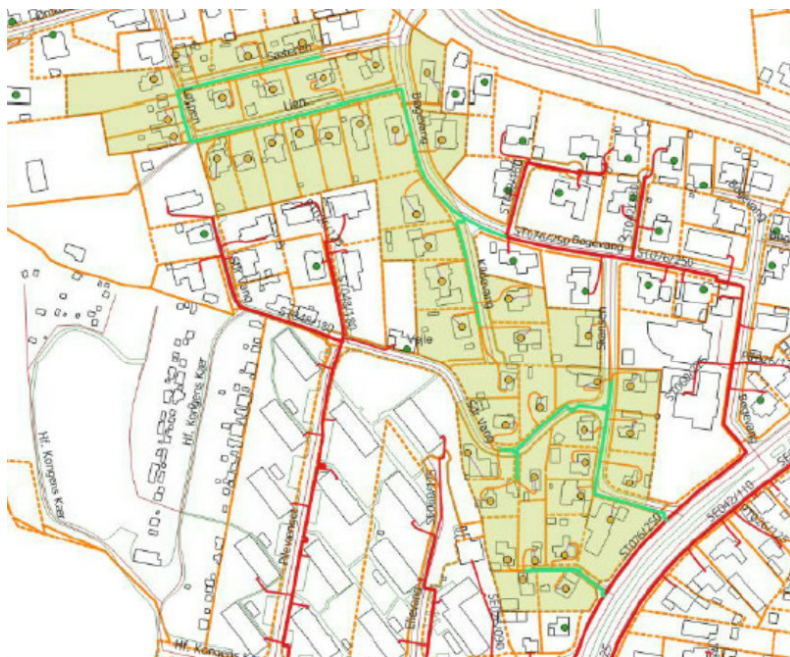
Søndervej
Lien
Lien
Bøgevang
ST076/250 Bøgevang
ST076/250
Kløvervang
Kløvervang
ST040/180
ST063/180
Vejle
Hf. Kongens Kjær
Hf. Kongens Kjær
Hf. Kongens Kjær
Nøddevang
Elmevang
Egevang
SE040/110
ST076/250
Hf. Kongens Kjær